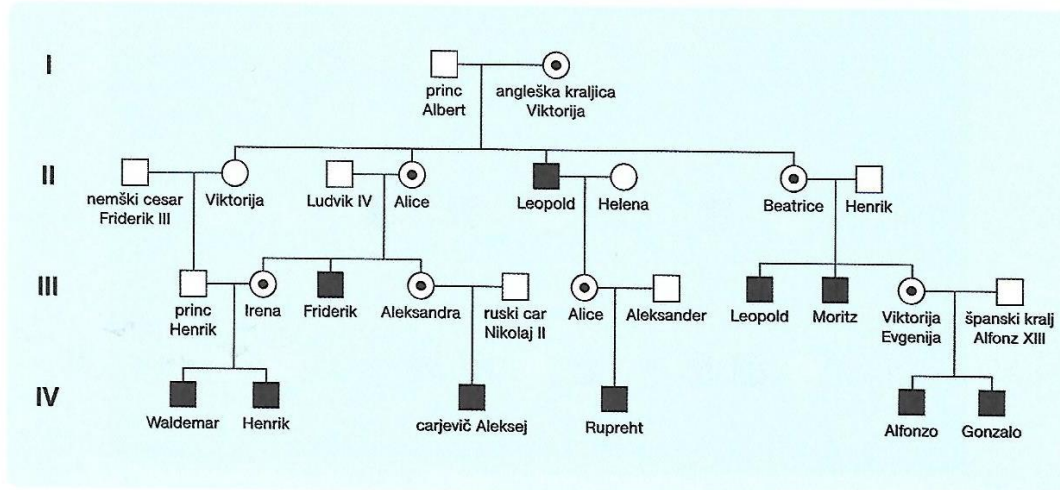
I

princ Albert

angleška kraljica Viktorija

II

nemški cesar Friderik III

Viktorija

Ludvik IV

Alice

Leopold

Helena

Beatrice

Henrik

III

princ Henrik

Irena

Friderik

Aleksandra

ruski car Nikolaj II

Alice

Aleksander

Leopold

Moritz

Viktorija Evgenija

španski kralj Alfonz XIII

IV

Waldemar

Henrik

carjevič Aleksej

Rupreht

Alfonzo

Gonzalo